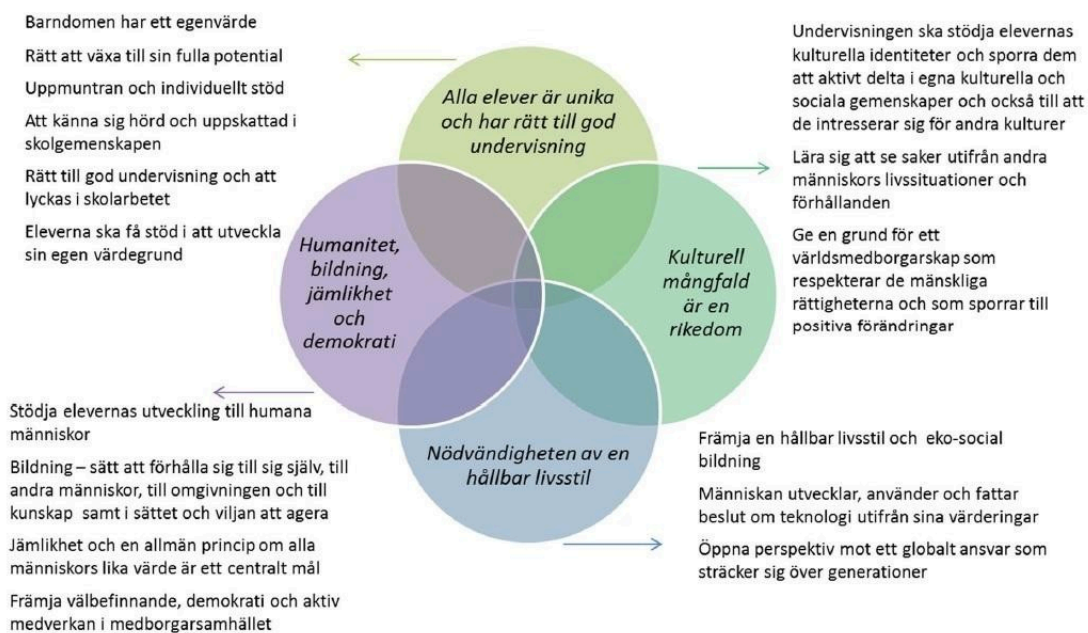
Barndomen har ett egenvärde

Rätt att växa till sin fulla potential

Uppmuntran och individuellt stöd

Att känna sig hörd och uppskattad i skolgemenskapen

Rätt till god undervisning och att lyckas i skolarbetet

Eleverna ska få stöd i att utveckla sin egen värdegrund

Alla elever är unika och har rätt till god undervisning

Undervisningen ska stödja elevernas kulturella identiteter och sporra dem att aktivt delta i egna kulturella och sociala gemenskaper och också till att de intresserar sig för andra kulturer

Lära sig att se saker utifrån andra människors livssituationer och förhållanden

Ge en grund för ett världsmedborgarskap som respekterar de mänskliga rättigheterna och som sporrar till positiva förändringar

Humanitet, bildning, jämlikhet och demokrati

Kulturell mångfald är en rikedom

Nödvändigheten av en hållbar livsstil

Stödja elevernas utveckling till humana människor

Bildning – sätt att förhålla sig till sig själv, till andra människor, till omgivningen och till kunskap samt i sättet och viljan att agera

Jämlikhet och en allmän princip om alla människors lika värde är ett centralt mål

Främja välbefinnande, demokrati och aktiv medverkan i medborgarsamhället

Främja en hållbar livsstil och eko-social bildning

Människan utvecklar, använder och fattar beslut om teknologi utifrån sina värderingar

Öppna perspektiv mot ett globalt ansvar som sträcker sig över generationer